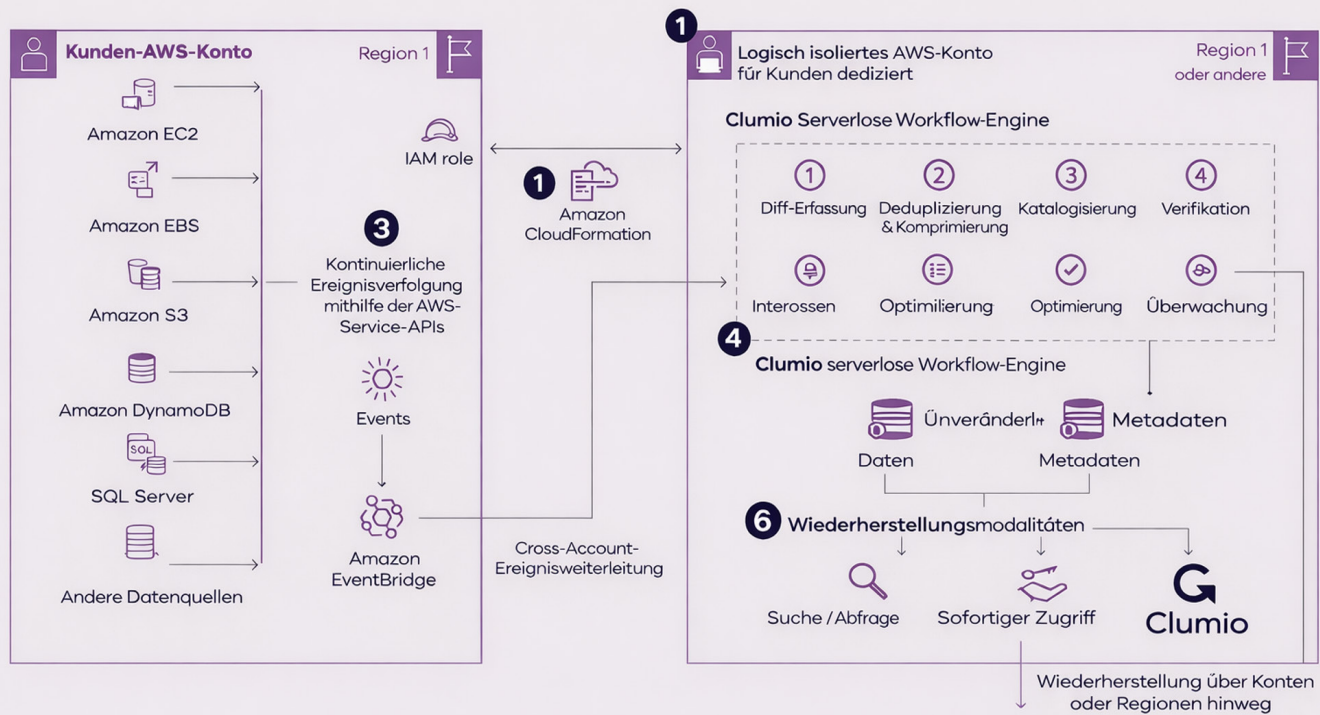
Kunden-AWS-Konto

Region 1

Amazon EC2

Amazon EBS

Amazon S3

Amazon DynamoDB

SQL Server

Andere Datenquellen

IAM role

3

Kontinuierliche Ereignisverfolgung mithilfe der AWS-Service-APIs

Events

Amazon EventBridge

1

Amazon CloudFormation

Cross-Account-Ereignisweiterleitung

1

Logisch isoliertes AWS-Konto für Kunden dediziert

Region 1 oder andere

Clumio Serverlose Workflow-Engine

1 Diff-Erfassung

2 Deduplizierung & Komprimierung

3 Katalogisierung

4 Verifikation

Interossen

Optimilierung

Optimierung

Überwachung

4

Clumio serverlose Workflow-Engine

Unveränderl+

Metadaten

Daten

Metadaten

6 Wiederherstellungsmodalitäten

Suche / Abfrage

Sofortiger Zugriff

Clumio

Wiederherstellung über Konten oder Regionen hinweg